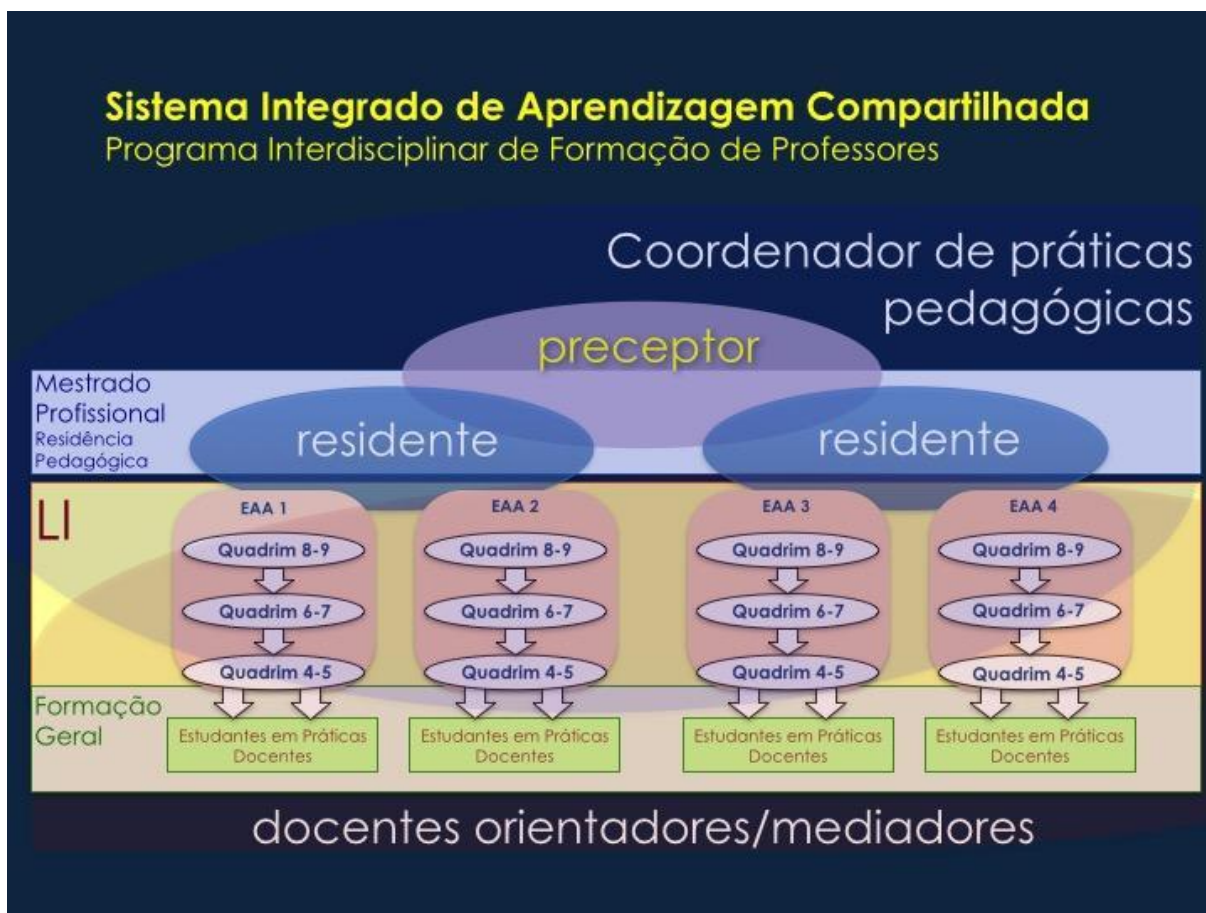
Sistema Integrado de Aprendizagem Compartilhada
Programa Interdisciplinar de Formação de Professores

Coordenador de práticas pedagógicas

preceptor

Mestrado Profissional
Residência Pedagógica

residente

residente

LI

EAA 1
Quadrim 8-9
Quadrim 6-7
Quadrim 4-5

EAA 2
Quadrim 8-9
Quadrim 6-7
Quadrim 4-5

EAA 3
Quadrim 8-9
Quadrim 6-7
Quadrim 4-5

EAA 4
Quadrim 8-9
Quadrim 6-7
Quadrim 4-5

Formação Geral

Estudantes em Práticas Docentes

Estudantes em Práticas Docentes

Estudantes em Práticas Docentes

Estudantes em Práticas Docentes

docentes orientadores/mediadores